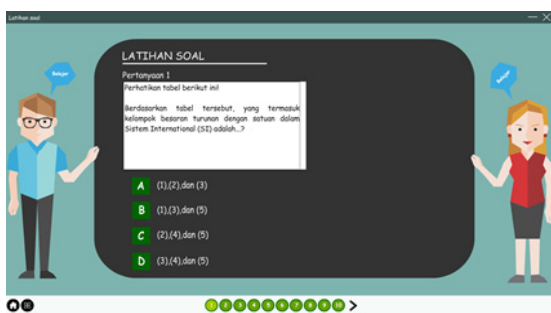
Latihan soal

Belajar

Belajar

LATIHAN SOAL

Pertanyaan 1

Perhatikan tabel berikut ini!

Berdasarkan tabel tersebut, yang termasuk kelompok besaran turunan dengan satuan dalam Sistem International (SI) adalah...?

A (1),(2),dan (3)

B (1),(3),dan (5)

C (2),(4),dan (5)

D (3),(4),dan (5)

1 2 3 4 5 6 7 8 9 10 >

— ✕